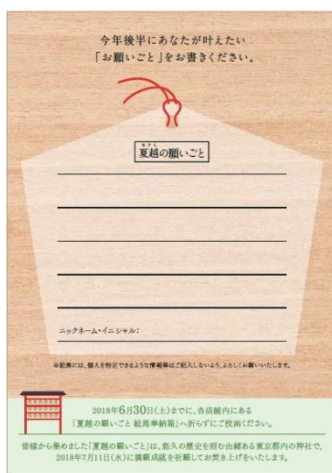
今年後半にあなたが叶えたい
「お願いごと」をお書きください。

なごし
夏越の願いごと

ニックネーム・イニシャル：

※絵馬には、個人を特定できるような情報等はご記入しないよう、よろしくお願いいたします。

2018年6月30日(土)までに、各店舗内にある
「夏越の願いごと 絵馬奉納箱」に折らずにご投函ください。

皆様から集めました「夏越の願いごと」は、悠久の歴史を刻む由緒ある東京都内の神社で、
2018年7月11日(水)に満願成就を祈願してお焚き上げをいたします。